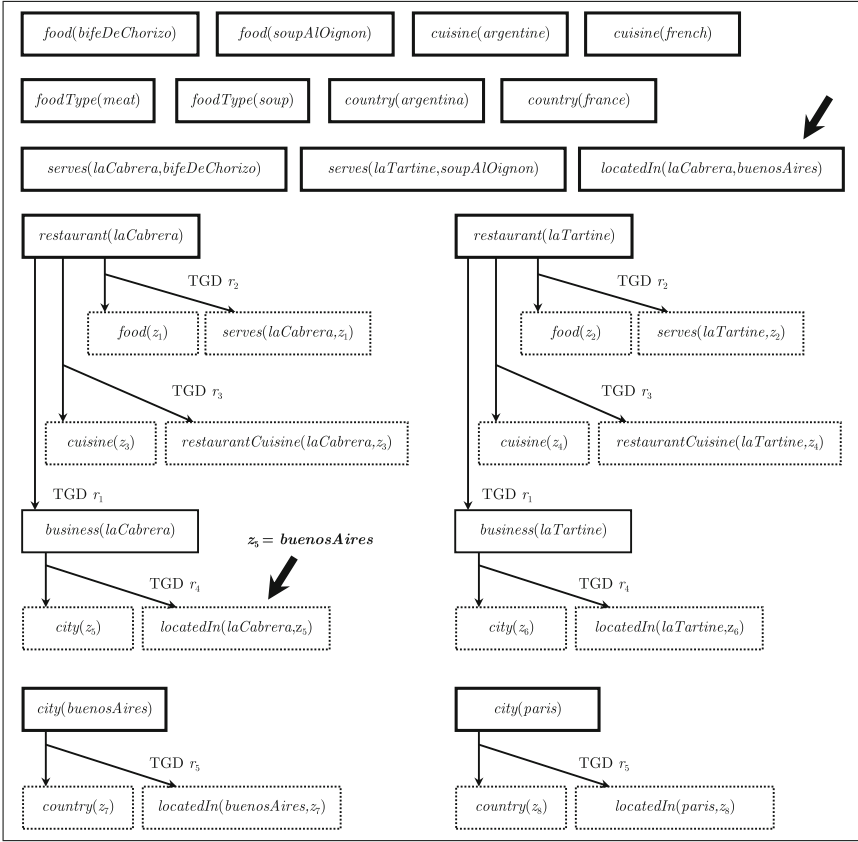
$food(bifeDeChorizo)$ $food(soupAlOignon)$ $cuisine(argentine)$ $cuisine(french)$

$foodType(meat)$ $foodType(soup)$ $country(argentina)$ $country(france)$

$serves(laCabrera, bifeDeChorizo)$ $serves(laTartine, soupAlOignon)$ $locatedIn(laCabrera, buenosAires)$

$restaurant(laCabrera)$

TGD $r_2$

$food(z_1)$ $serves(laCabrera, z_1)$

TGD $r_3$

$cuisine(z_3)$ $restaurantCuisine(laCabrera, z_3)$

TGD $r_1$

$business(laCabrera)$

$z_5 = buenosAires$

TGD $r_4$

$city(z_5)$ $locatedIn(laCabrera, z_5)$

$restaurant(laTartine)$

TGD $r_2$

$food(z_2)$ $serves(laTartine, z_2)$

TGD $r_3$

$cuisine(z_4)$ $restaurantCuisine(laTartine, z_4)$

TGD $r_1$

$business(laTartine)$

TGD $r_4$

$city(z_6)$ $locatedIn(laTartine, z_6)$

$city(buenosAires)$

TGD $r_5$

$country(z_7)$ $locatedIn(buenosAires, z_7)$

$city(paris)$

TGD $r_5$

$country(z_8)$ $locatedIn(paris, z_8)$